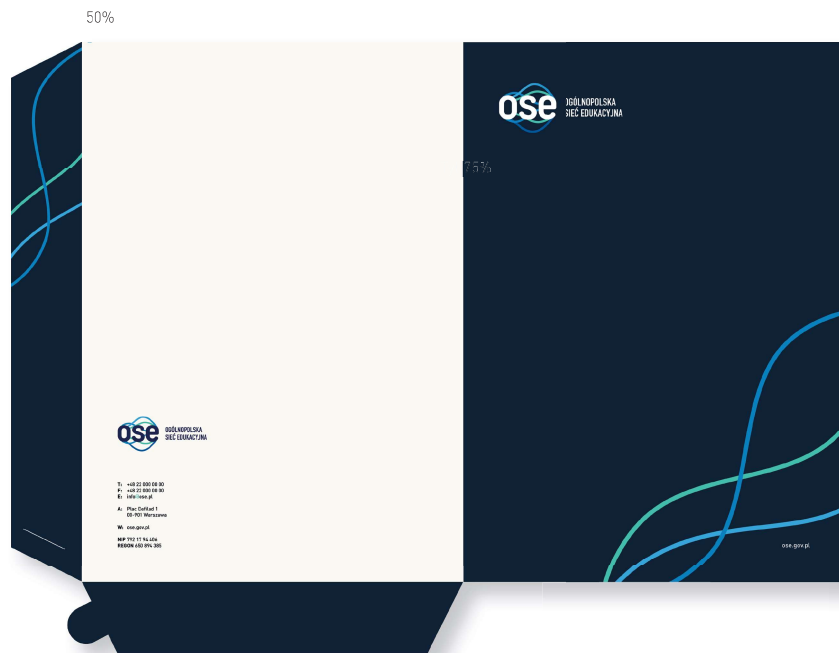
50%

ose OGÓLNOPOLSKA SIEĆ EDUKACYJNA

75%

ose OGÓLNOPOLSKA SIEĆ EDUKACYJNA

T: +48 22 000 00 00
F: +48 22 000 00 00
E: info@ose.pl

A: Plac Defilad 1
00-901 Warszawa

W: ose.gov.pl

NIP 792 17 94 406
REGON 650 894 385

ose.gov.pl